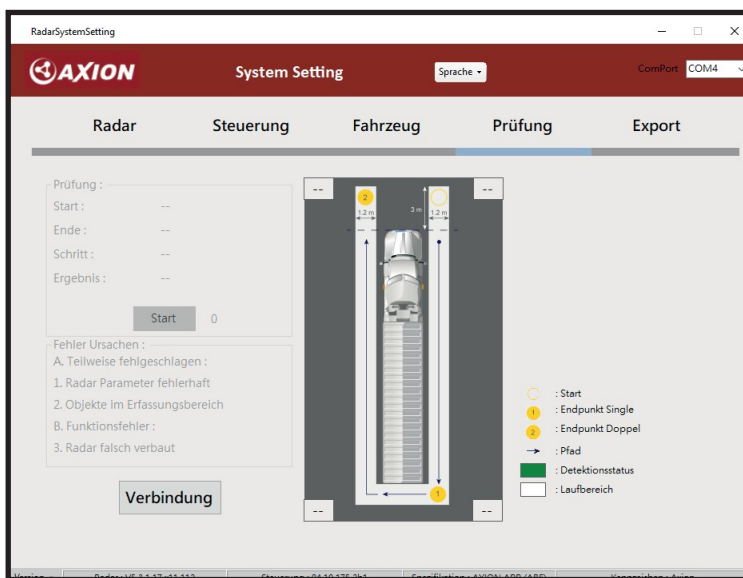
RadarSystemSetting

AXION

System Setting

Sprache

ComPort COM4

Radar

Steuerung

Fahrzeug

Prüfung

Export

Prüfung :

Start : --

Ende : --

Schritt : --

Ergebnis : --

Start 0

Fehler Ursachen :

A. Teilweise fehlgeschlagen :

1. Radar Parameter fehlerhaft

2. Objekte im Erfassungsbereich

B. Funktionsfehler :

3. Radar falsch verbaut

Verbindung

--

--

2

1.2 m

3 m

1.2 m

1

--

--

: Start

1 : Endpunkt Single

2 : Endpunkt Doppel

: Pfad

: Detektionsstatus

: Laufbereich

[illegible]